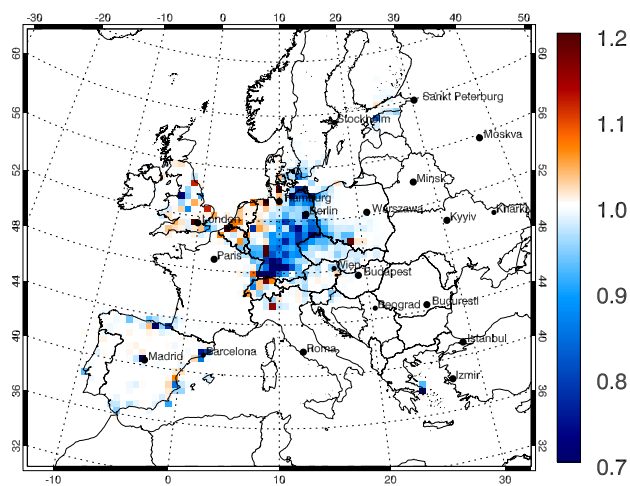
-30
-20
-10
0
10
20
30
40
50

60
56
52
48
44
40
36
32

60
56
52
48
44
40
36
32

-10
0
10
20
30

Sankt Peterburg
Stockholm
Moskva
Minsk
Hamburg
Berlin
London
Warszawa
Kyyiv
Kharkiv
Paris
Wien
Budapest
Beograd
Bucuresti
Istanbul
Madrid
Barcelona
Roma
Izmir

1.2
1.1
1.0
0.9
0.8
0.7